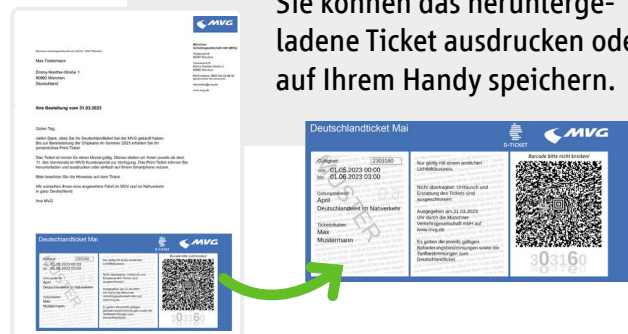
Sie können das herunterge-ladene Ticket ausdrucken ode auf Ihrem Handy speichern.

MVG

Max Ticketmann
Emmy-Noether-Straße 1
80992 München
Deutschland

Ihre Bestellung vom 31.03.2023

Guten Tag,

Deutschlandticket Mai
MVG

Deutschlandticket Mai

D-TICKET

MVG

Barcode bitte nicht knicken!

Gültigkeit:
2303160
01.05.2023 00:00
bis 01.06.2023 03:00

Geltungsbereich:
April
Deutschlandweit im Nahverkehr

Ticketinhaber:
Max
Mustermann

Nur gültig mit einem amtlichen Lichtbildausweis.

Nicht übertragbar. Umtausch und Erstattung des Tickets sind ausgeschlossen.

Ausgegeben am 31.03.2023
Um durch die Münchner Verkehrsgesellschaft mbH auf www.mvg.de

Es gelten die jeweils gültigen Beförderungsbestimmungen sowie die Tarifbestimmungen zum Deutschlandticket.

MUSTER

303160